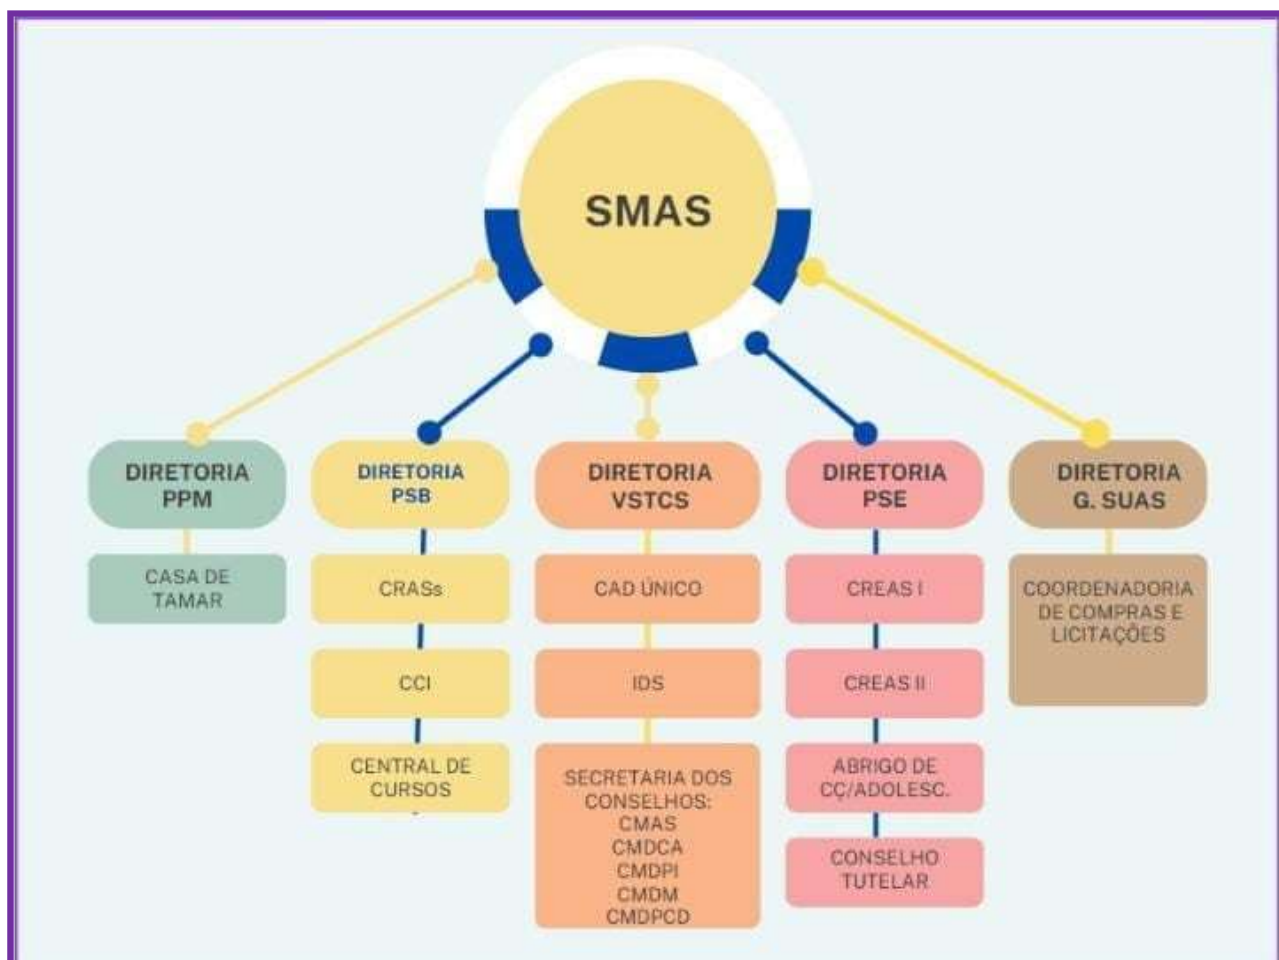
SMAS

DIRETORIA PPM

CASA DE TAMAR

DIRETORIA PSB

CRASs

CCI

CENTRAL DE CURSOS

DIRETORIA VSTCS

CAD ÚNICO

IDS

SECRETARIA DOS CONSELHOS: CMAS CMDCA CMDPI CMDM CMDPCD

DIRETORIA PSE

CREAS I

CREAS II

ABRIGO DE CÇ/ADOLESC.

CONSELHO TUTELAR

DIRETORIA G. SUAS

COORDENADORIA DE COMPRAS E LICITAÇÕES